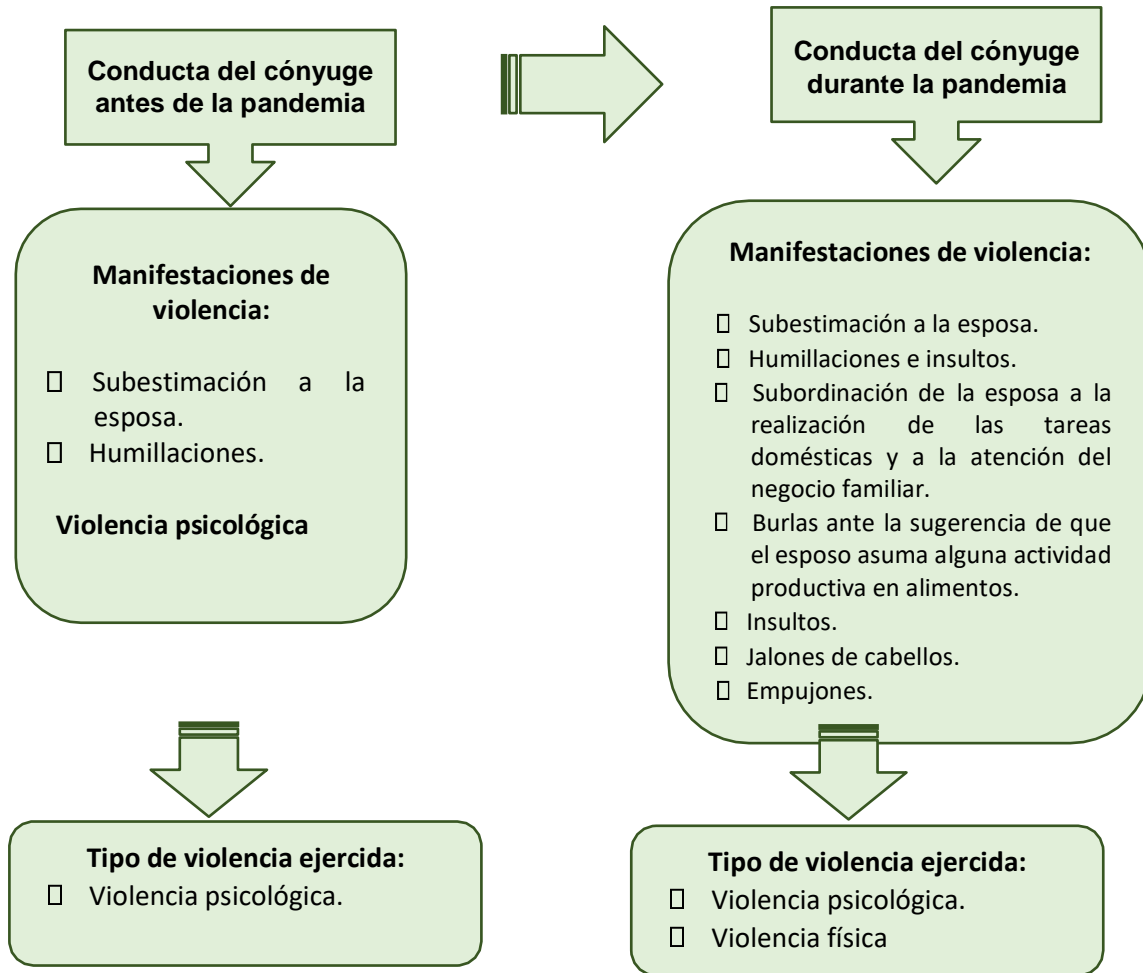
Conducta del cónyuge antes de la pandemia

Manifestaciones de violencia:

 Subestimación a la esposa.
 Humillaciones.

Violencia psicológica

Tipo de violencia ejercida:
 Violencia psicológica.

Conducta del cónyuge durante la pandemia

Manifestaciones de violencia:

 Subestimación a la esposa.
 Humillaciones e insultos.
 Subordinación de la esposa a la realización de las tareas domésticas y a la atención del negocio familiar.
 Burlas ante la sugerencia de que el esposo asuma alguna actividad productiva en alimentos.
 Insultos.
 Jalones de cabellos.
 Empujones.

Tipo de violencia ejercida:
 Violencia psicológica.
 Violencia física